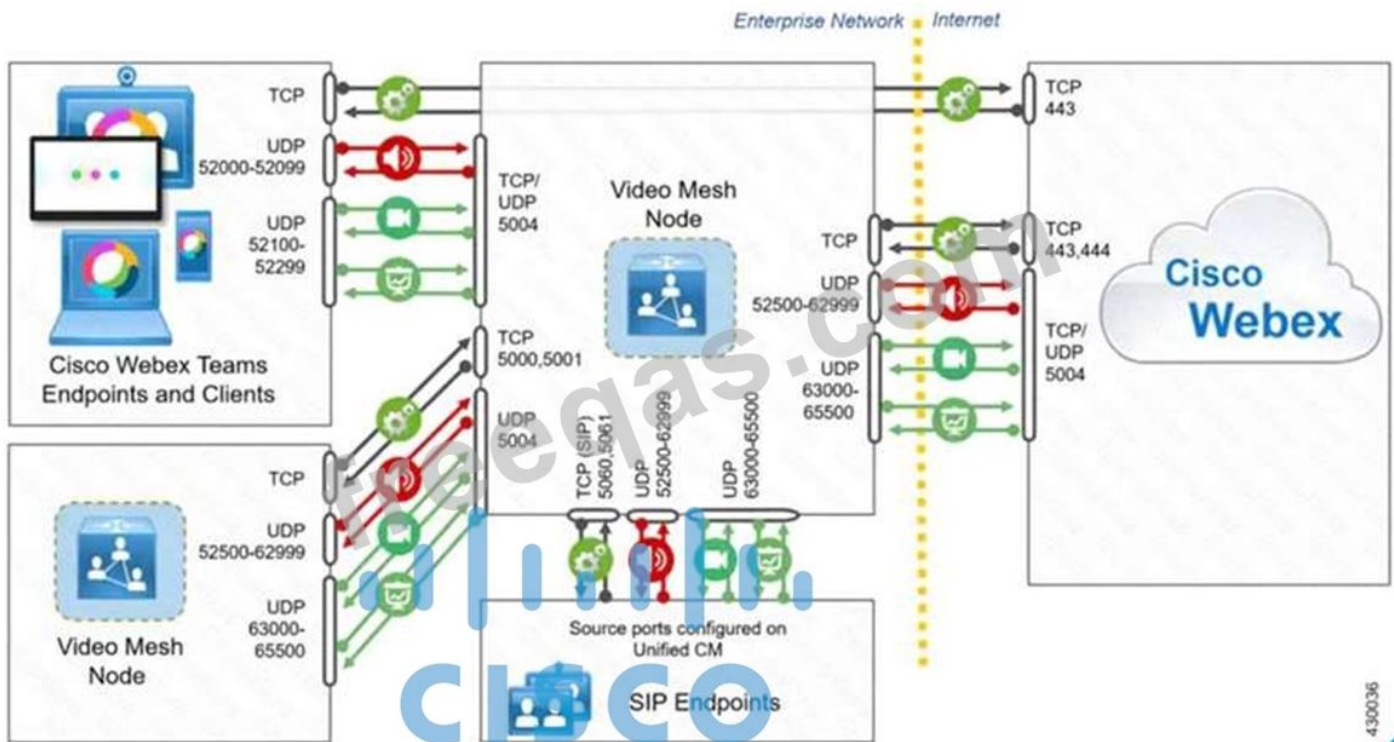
Enterprise Network Internet

TCP

UDP 52000-52099

UDP 52100-52299

Cisco Webex Teams Endpoints and Clients

TCP/ UDP 5004

Video Mesh Node

TCP 5000,5001

UDP 5004

TCP

UDP 52500-62999

UDP 63000-65500

Video Mesh Node

TCP (SIP) 5060,5061

UDP 52500-62999

UDP 63000-65500

Source ports configured on Unified CM

SIP Endpoints

TCP

UDP 52500-62999

UDP 63000-65500

TCP 443

TCP 443,444

TCP/ UDP 5004

Cisco Webex

freeqas.com

cisco

430036